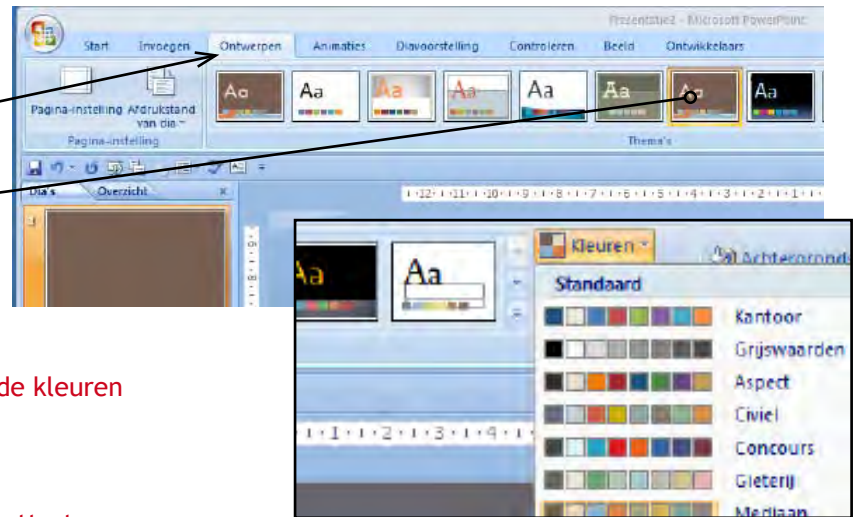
Presentatie2 - Microsoft PowerPoint

Start Invoegen Ontwerpen Animaties Diavoorstelling Controleren Beeld Ontwikkelaars

Pagina-instelling Afdrukstand van dia

Pagina-instelling

Aa Aa Aa Aa Aa Aa Aa Aa

Thema's

Dia's Overzicht

Aa Aa

Kleuren

Achtergrond

Standaard

Kantoor

Grijswaarden

Aspect

Civiel

Concours

Gieterij

Mediaan

de kleuren